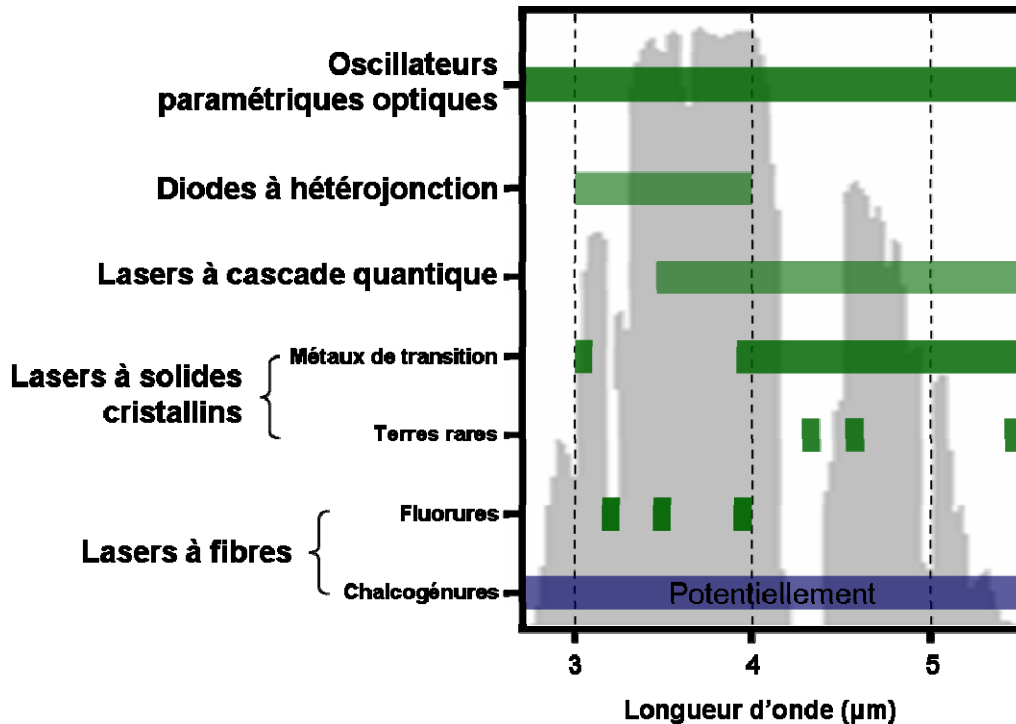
Oscillateurs paramétriques optiques

Diodes à hétérojonction

Lasers à cascade quantique

Lasers à solides cristallins

Métaux de transition

Terres rares

Lasers à fibres

Fluorures

Chalcogénures

Potentiellement

3

4

5

Longueur d'onde (µm)